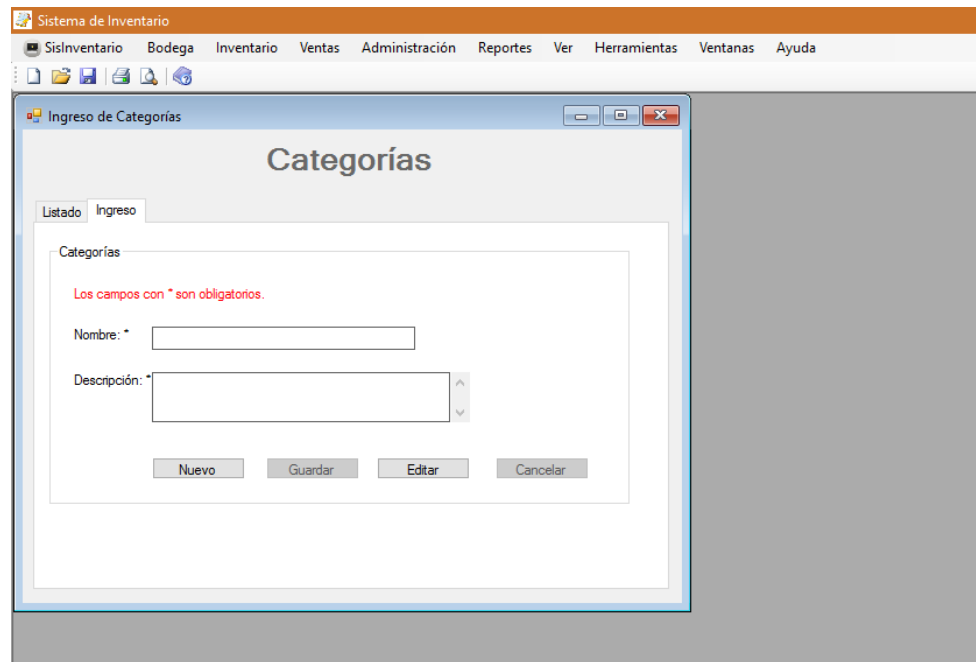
Sistema de Inventario

SisInventario Bodega Inventario Ventas Administración Reportes Ver Herramientas Ventanas Ayuda

Ingreso de Categorías

Categorías

Listado Ingreso

Categorías

Los campos con * son obligatorios.

Nombre: *

Descripción: *

Nuevo Guardar Editar Cancelar